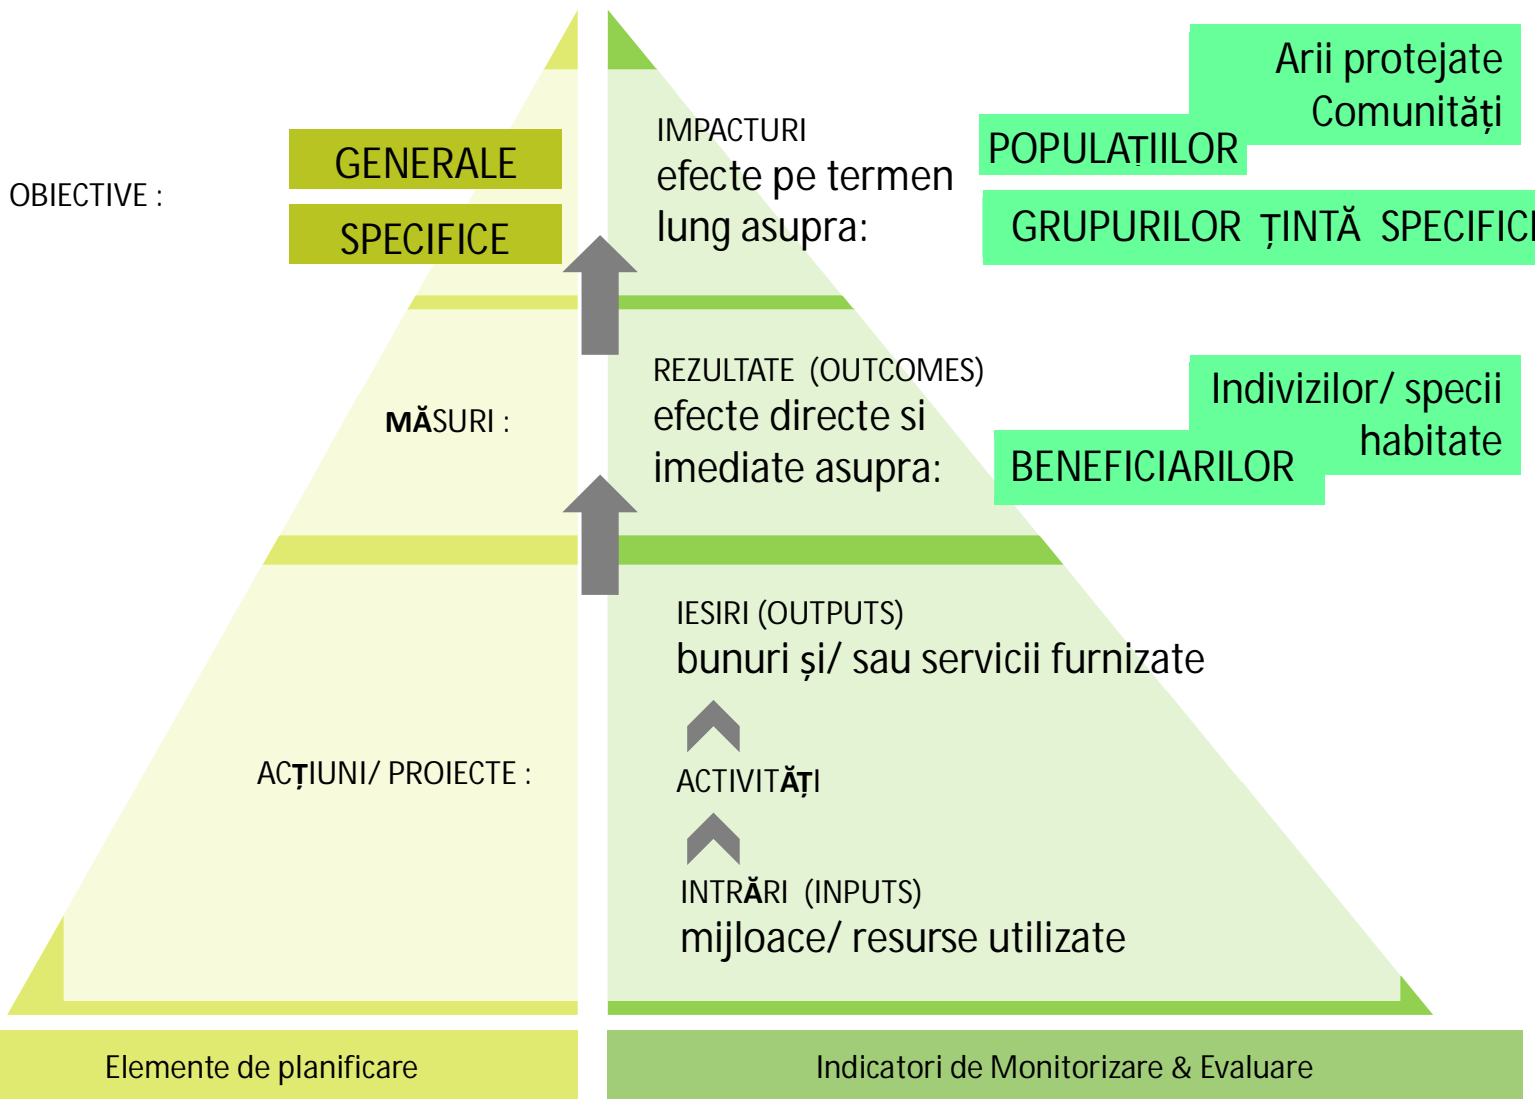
OBIECTIVE :

GENERALE

SPECIFICE

IMPACTURI
efecte pe termen lung asupra:

Arii protejate
Comunități

POPULAȚIILOR

GRUPURILOR ȚINTĂ SPECIFIC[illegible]

MĂSURI :

REZULTATE (OUTCOMES)
efecte directe si imediate asupra:

Indivizilor/ specii
habitate

BENEFICIARILOR

ACȚIUNI/ PROIECTE :

IESIRI (OUTPUTS)
bunuri și/ sau servicii furnizate

ACTIVITĂȚI

INTRĂRI (INPUTS)
mijloace/ resurse utilizate

Elemente de planificare

Indicatori de Monitorizare & Evaluare